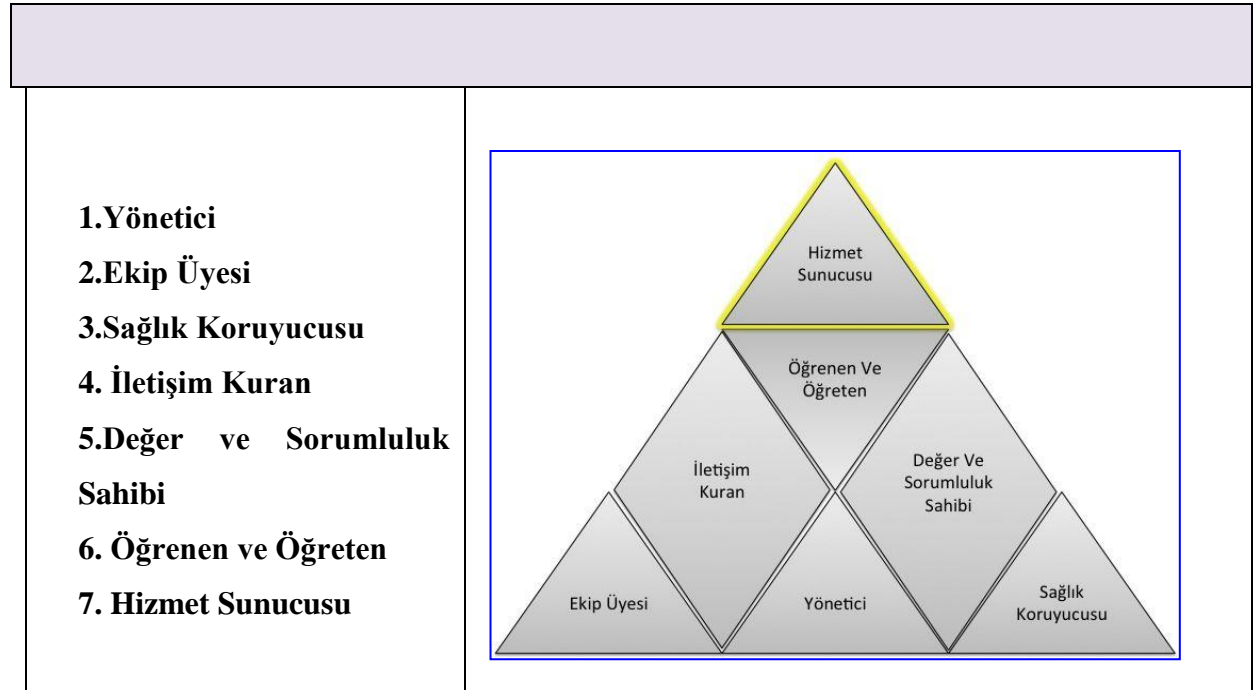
1.Yönetici
2.Ekip Üyesi
3.Sağlık Koruyucusu
4. İletişim Kuran
5.Değer ve Sorumluluk Sahibi
6. Öğrenen ve Öğreten
7. Hizmet Sunucusu

Hizmet Sunucusu
Öğrenen Ve Öğreten
İletişim Kuran
Değer Ve Sorumluluk Sahibi
Ekip Üyesi
Yönetici
Sağlık Koruyucusu